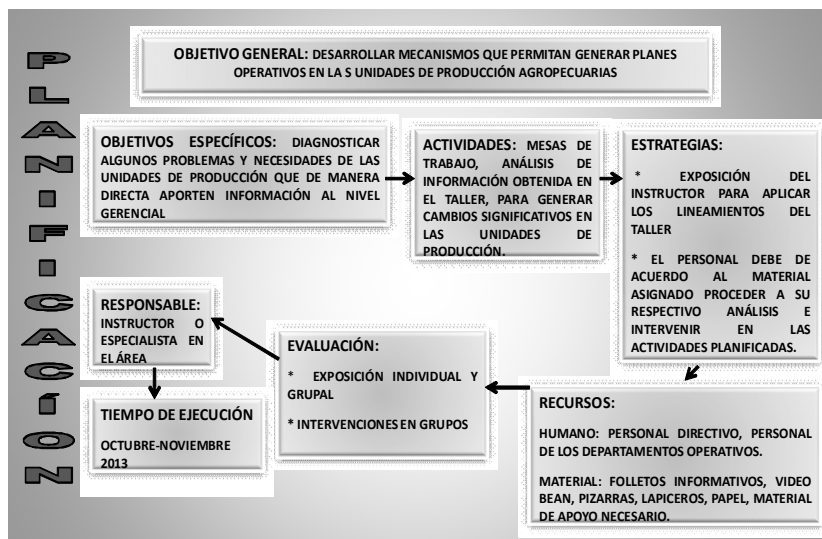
PLANIFICACIÓN

OBJETIVO GENERAL: DESARROLLAR MECANISMOS QUE PERMITAN GENERAR PLANES OPERATIVOS EN LA S UNIDADES DE PRODUCCIÓN AGROPECUARIAS

OBJETIVOS ESPECÍFICOS: DIAGNOSTICAR ALGUNOS PROBLEMAS Y NECESIDADES DE LAS UNIDADES DE PRODUCCIÓN QUE DE MANERA DIRECTA APORTEN INFORMACIÓN AL NIVEL GERENCIAL

ACTIVIDADES: MESAS DE TRABAJO, ANÁLISIS DE INFORMACIÓN OBTENIDA EN EL TALLER, PARA GENERAR CAMBIOS SIGNIFICATIVOS EN LAS UNIDADES DE PRODUCCIÓN.

ESTRATEGIAS:

* EXPOSICIÓN DEL INSTRUCTOR PARA APLICAR LOS LINEAMIENTOS DEL TALLER

* EL PERSONAL DEBE DE ACUERDO AL MATERIAL ASIGNADO PROCEDER A SU RESPECTIVO ANÁLISIS E INTERVENIR EN LAS ACTIVIDADES PLANIFICADAS.

RESPONSABLE: INSTRUCTOR O ESPECIALISTA EN EL ÁREA

EVALUACIÓN:

* EXPOSICIÓN INDIVIDUAL Y GRUPAL

* INTERVENCIONES EN GRUPOS

TIEMPO DE EJECUCIÓN

OCTUBRE-NOVIEMBRE 2013

RECURSOS:

HUMANO: PERSONAL DIRECTIVO, PERSONAL DE LOS DEPARTAMENTOS OPERATIVOS.

MATERIAL: FOLLETOS INFORMATIVOS, VIDEO BEAN, PIZARRAS, LAPICEROS, PAPEL, MATERIAL DE APOYO NECESARIO.